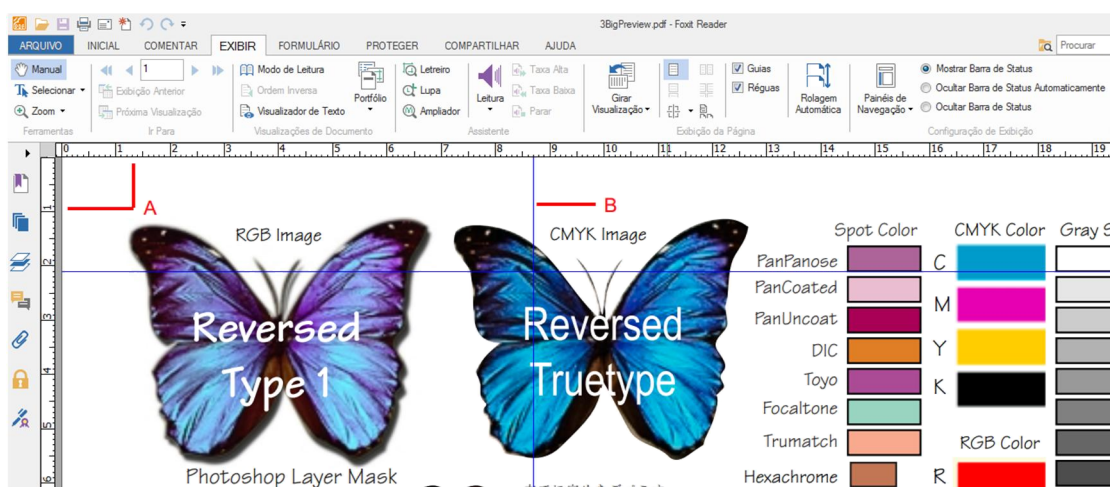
3BigPreview.pdf - Foxit Reader

ARQUIVO INICIAL COMENTAR EXIBIR FORMULÁRIO PROTEGER COMPARTILHAR AJUDA

Procurar

Manual
Selecionar
Zoom
Ferramentas

1
Exibição Anterior
Próxima Visualização
Ir Para

Modo de Leitura
Ordem Inversa
Visualizador de Texto
Portfólio
Visualizações de Documento

Letreiro
Lupa
Ampliador
Leitura
Taxa Alta
Taxa Baixa
Parar
Assistente

Girar Visualização
Guias
Réguas
Exibição da Página

Rolagem Automática

Painéis de Navegação

Mostrar Barra de Status
Ocultar Barra de Status Automaticamente
Ocultar Barra de Status
Configuração de Exibição

0 1 2 3 4 5 6 7 8 9 10 11 12 13 14 15 16 17 18 19

A

B

RGB Image

Reversed Type 1

CMYK Image

Reversed Truetype

Spot Color
PanPanose
PanCoated
PanUncoat
DIC
Toyo
Focaltone
Trumatch
Hexachrome

CMYK Color
C
M
Y
K

RGB Color
R

Gray S

Photoshop Layer Mask